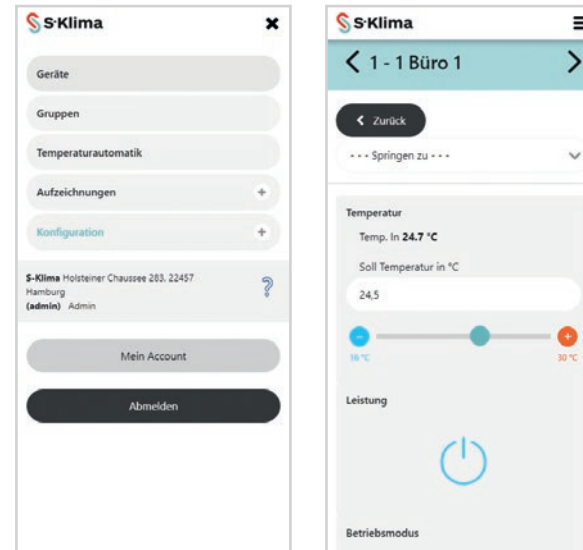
S·Klima

Geräte

Gruppen

Temperaturautomatik

Aufzeichnungen +

Konfiguration +

S-Klima Holsteiner Chaussee 283, 22457 Hamburg
(admin) Admin

?

Mein Account

Abmelden

S·Klima

1 - 1 Büro 1

Zurück

- - - Springen zu - - -

Temperatur

Temp. In 24.7 °C

Soll Temperatur in °C

24,5

16 °C

30 °C

Leistung

Betriebsmodus